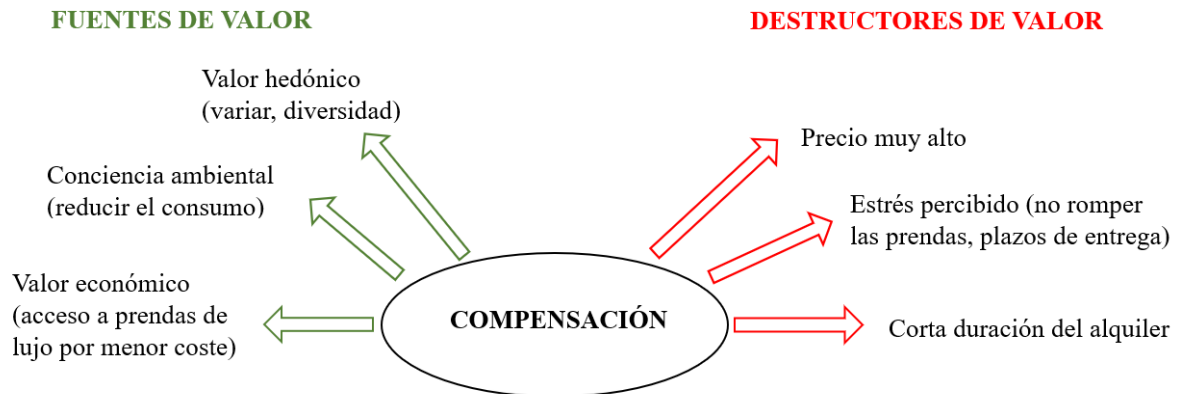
FUENTES DE VALOR

DESTRUCTORES DE VALOR

Valor hedónico (variar, diversidad)

Conciencia ambiental (reducir el consumo)

Valor económico (acceso a prendas de lujo por menor coste)

COMPENSACIÓN

Precio muy alto

Estrés percibido (no romper las prendas, plazos de entrega)

Corta duración del alquiler